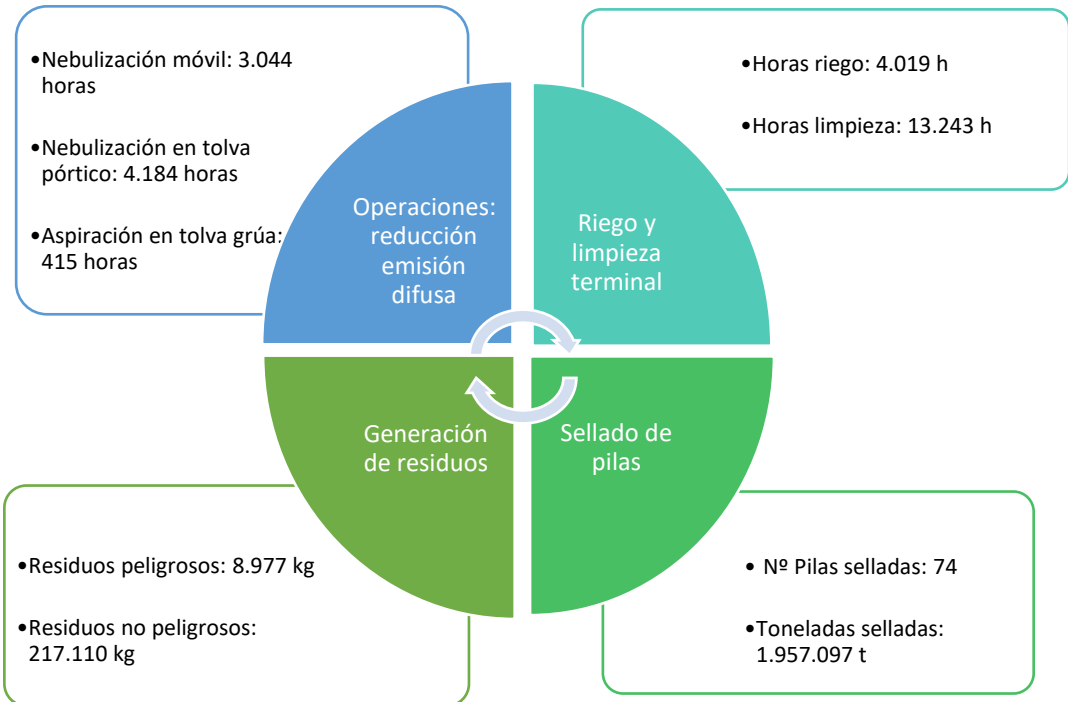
•Nebulización móvil: 3.044 horas

•Nebulización en tolva pórtico: 4.184 horas

•Aspiración en tolva grúa: 415 horas

•Horas riego: 4.019 h

•Horas limpieza: 13.243 h

Operaciones: reducción emisión difusa

Riego y limpieza terminal

Generación de residuos

Sellado de pilas

•Residuos peligrosos: 8.977 kg

•Residuos no peligrosos: 217.110 kg

• Nº Pilas selladas: 74

•Toneladas selladas: 1.957.097 t